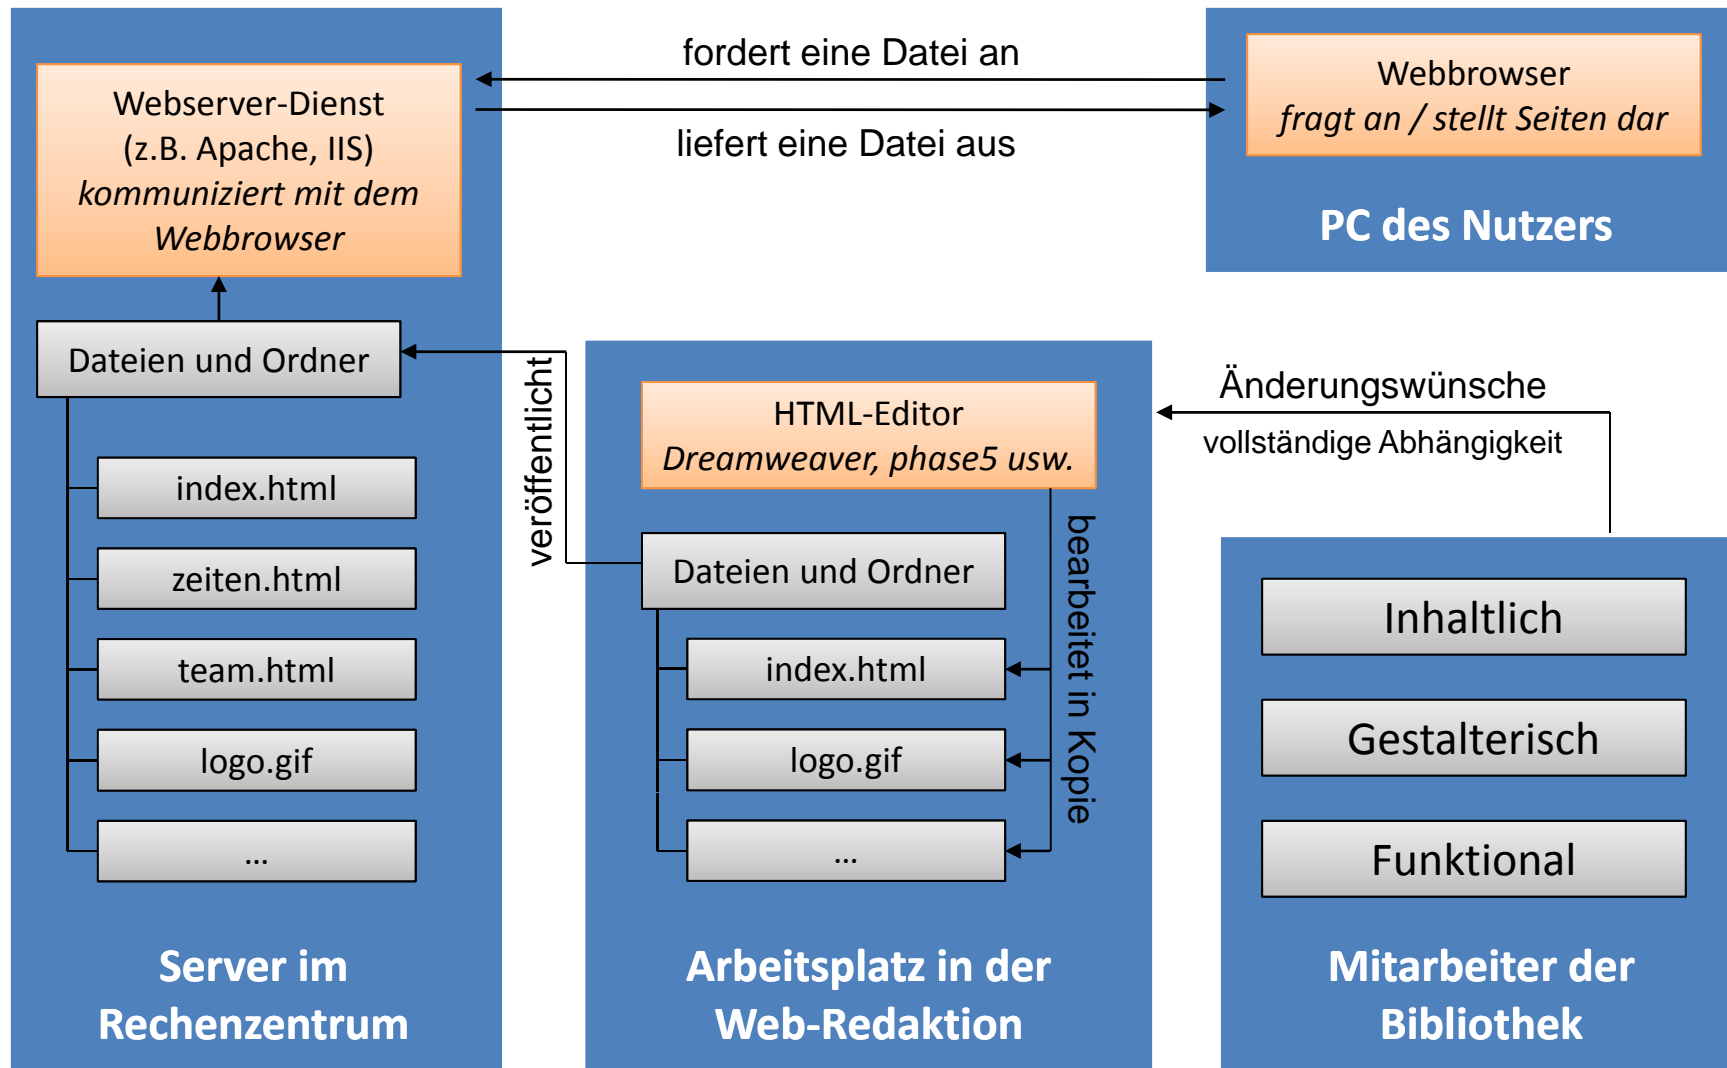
Webserver-Dienst
(z.B. Apache, IIS)
*kommuniziert mit dem Webbrowser*

fordert eine Datei an

liefert eine Datei aus

Webbrowser
*fragt an / stellt Seiten dar*

PC des Nutzers

Dateien und Ordner

index.html

zeiten.html

team.html

logo.gif

...

Server im Rechenzentrum

veröffentlicht

HTML-Editor
*Dreamweaver, phase5 usw.*

Dateien und Ordner

index.html

logo.gif

...

bearbeitet in Kopie

Arbeitsplatz in der Web-Redaktion

Änderungswünsche

vollständige Abhängigkeit

Inhaltlich

Gestalterisch

Funktional

Mitarbeiter der Bibliothek